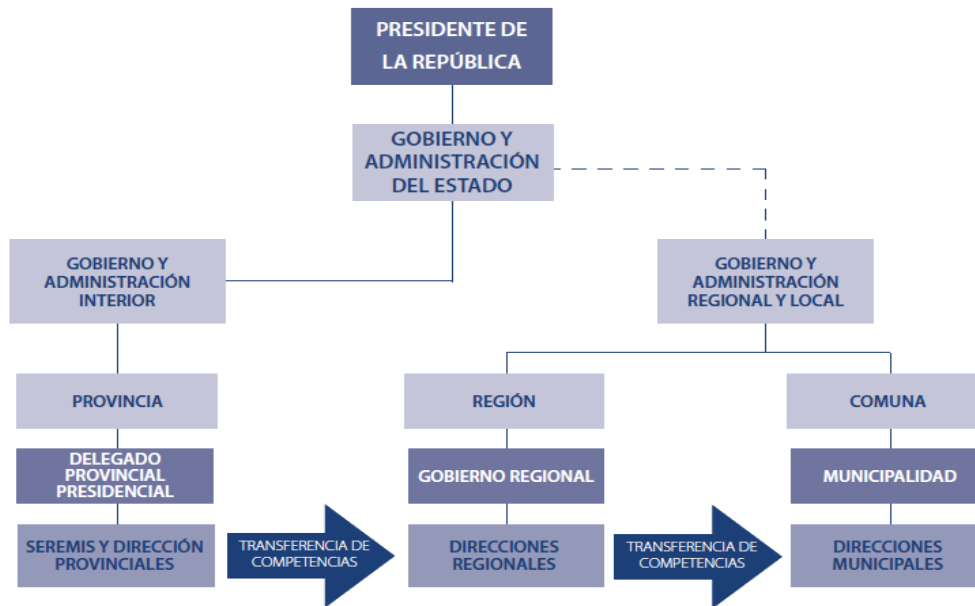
PRESIDENTE DE LA REPÚBLICA

GOBIERNO Y ADMINISTRACIÓN DEL ESTADO

GOBIERNO Y ADMINISTRACIÓN INTERIOR

GOBIERNO Y ADMINISTRACIÓN REGIONAL Y LOCAL

PROVINCIA

DELEGADO PROVINCIAL PRESIDENCIAL

SEREMIS Y DIRECCIÓN PROVINCIALES

TRANSFERENCIA DE COMPETENCIAS

REGIÓN

GOBIERNO REGIONAL

DIRECCIONES REGIONALES

TRANSFERENCIA DE COMPETENCIAS

COMUNA

MUNICIPALIDAD

DIRECCIONES MUNICIPALES